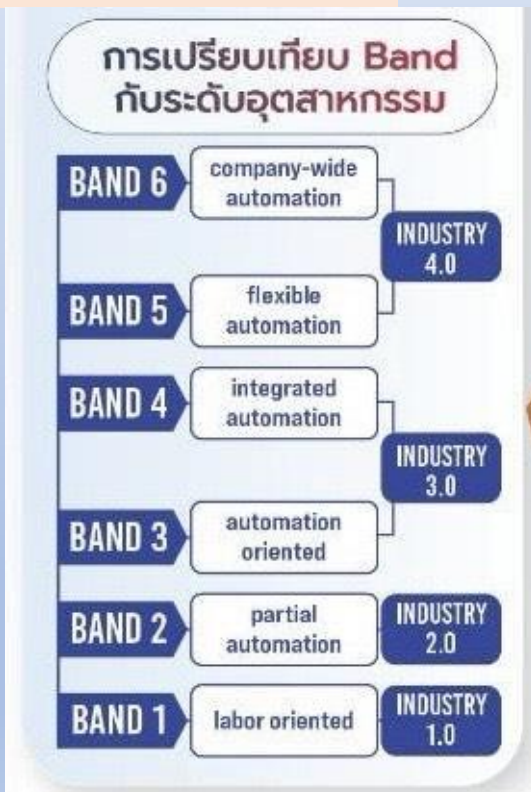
การเปรียบเทียบ Band กับระดับอุตสาหกรรม

BAND 6
company-wide automation

INDUSTRY 4.0

BAND 5
flexible automation

BAND 4
integrated automation

INDUSTRY 3.0

BAND 3
automation oriented

BAND 2
partial automation

INDUSTRY 2.0

BAND 1
labor oriented

INDUSTRY 1.0